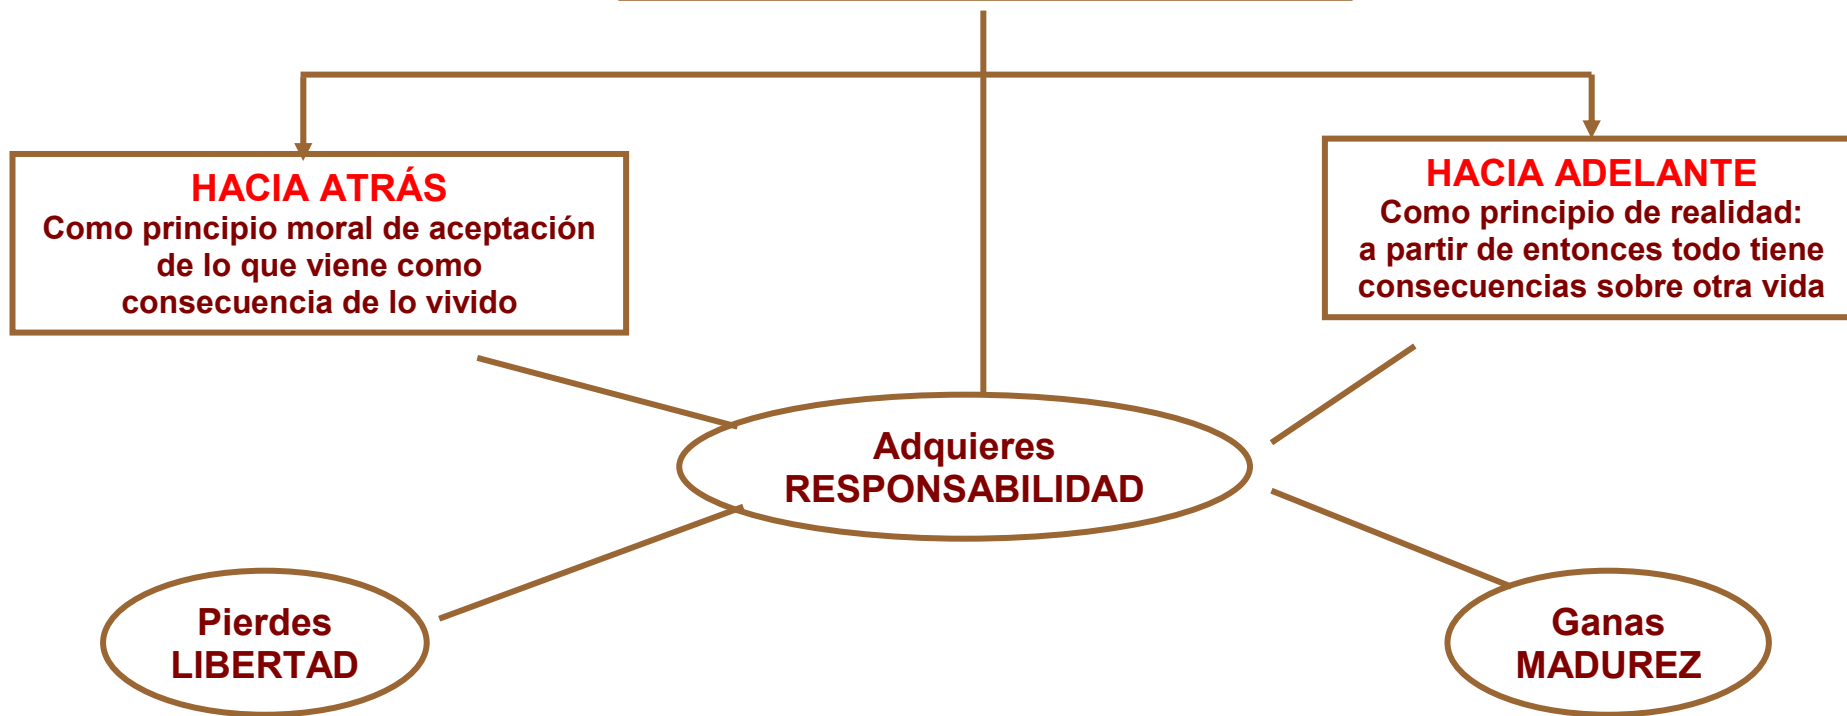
HACIA ATRÁS
Como principio moral de aceptación de lo que viene como consecuencia de lo vivido

HACIA ADELANTE
Como principio de realidad: a partir de entonces todo tiene consecuencias sobre otra vida

Adquieres
RESPONSABILIDAD

Pierdes
LIBERTAD

Ganas
MADUREZ